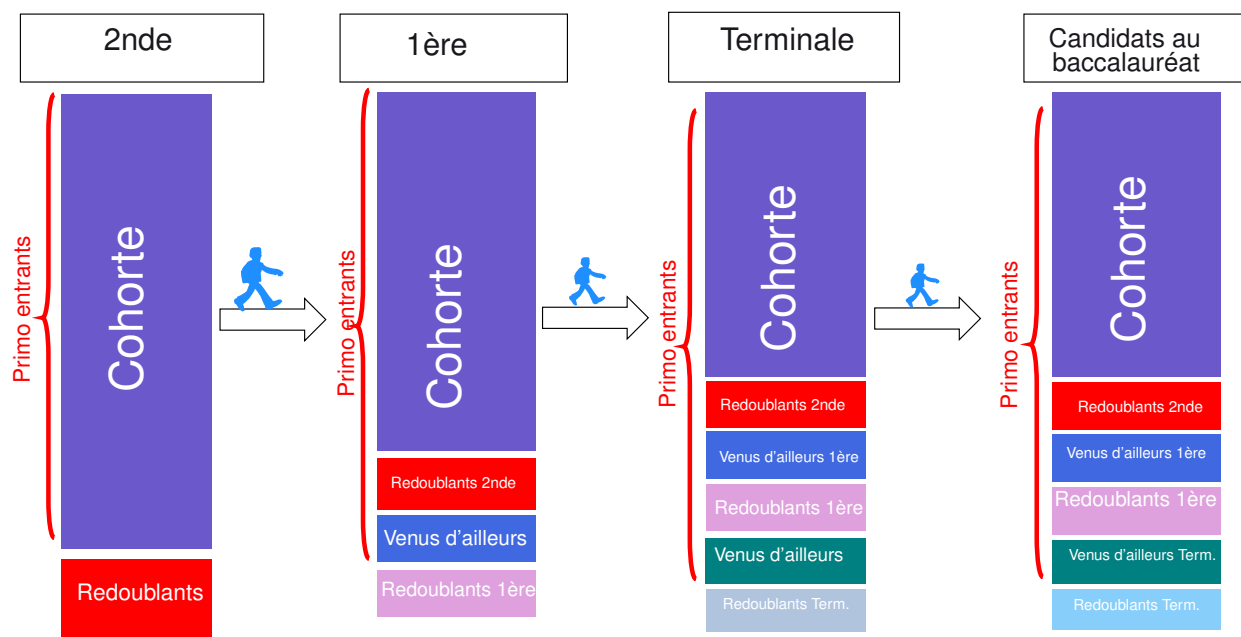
2nde

Primo entrants

Cohorte

Redoublants

1ère

Primo entrants

Cohorte

Redoublants 2nde

Venus d’ailleurs

Redoublants 1ère

Terminale

Primo entrants

Cohorte

Redoublants 2nde

Venus d’ailleurs 1ère

Redoublants 1ère

Venus d’ailleurs

Redoublants Term.

Candidats au baccalauréat

Primo entrants

Cohorte

Redoublants 2nde

Venus d’ailleurs 1ère

Redoublants 1ère

Venus d’ailleurs Term.

Redoublants Term.